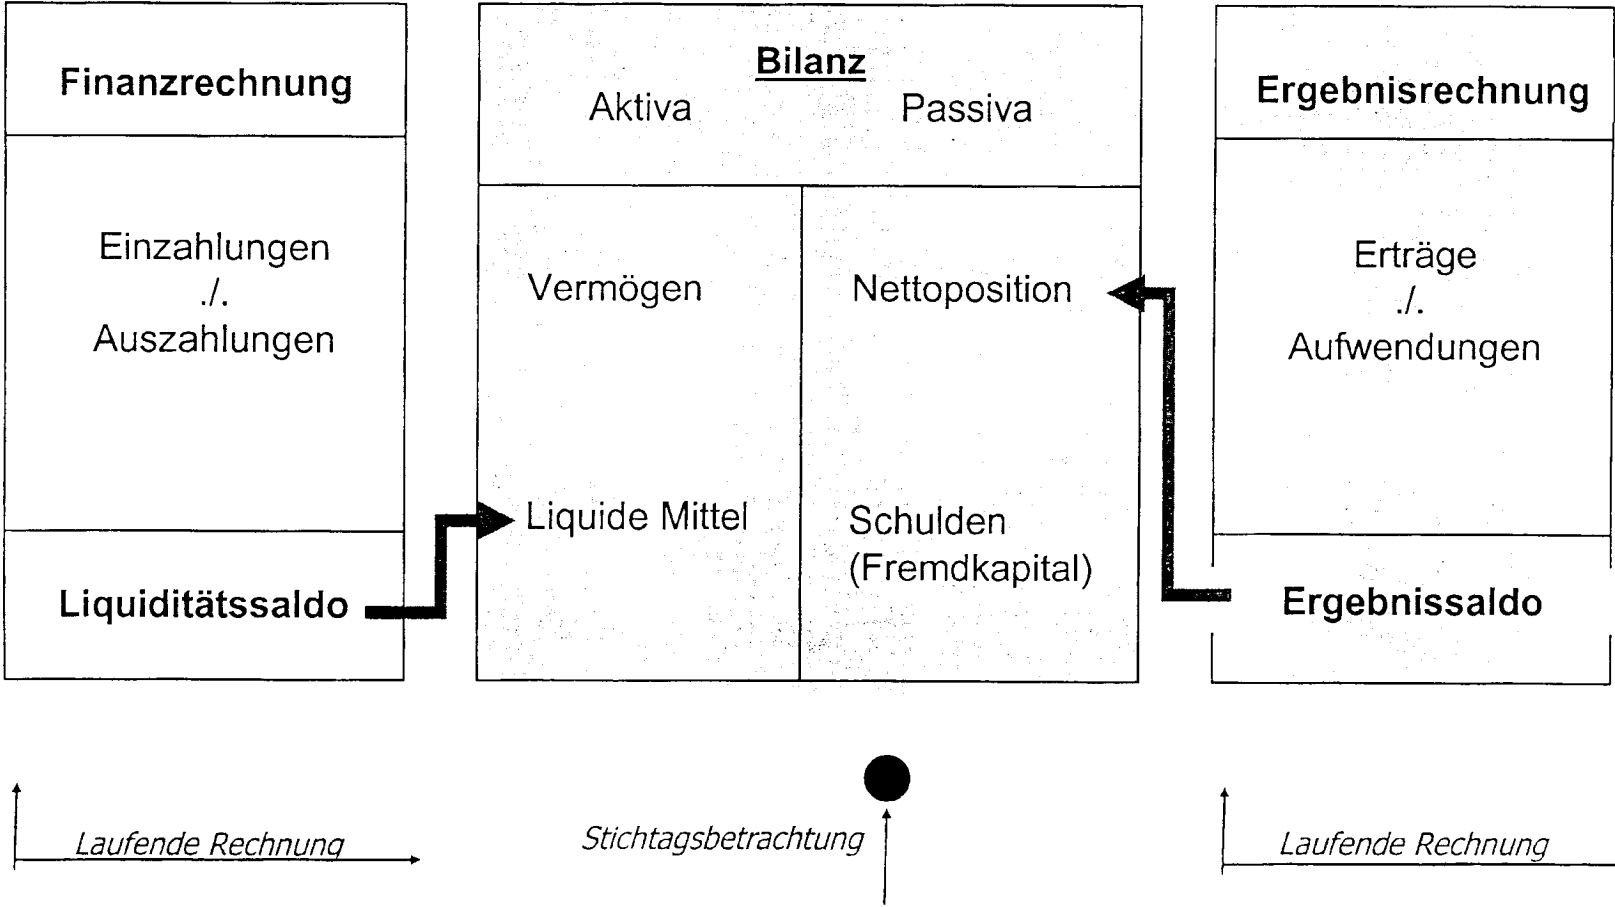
Finanzrechnung

Einzahlungen
./.
Auszahlungen

Liquiditätssaldo

Bilanz
Aktiva Passiva

Vermögen

Liquide Mittel

Nettoposition

Schulden
(Fremdkapital)

Ergebnisrechnung

Erträge
./.
Aufwendungen

Ergebnissaldo

Laufende Rechnung

Stichtagsbetrachtung

Laufende Rechnung